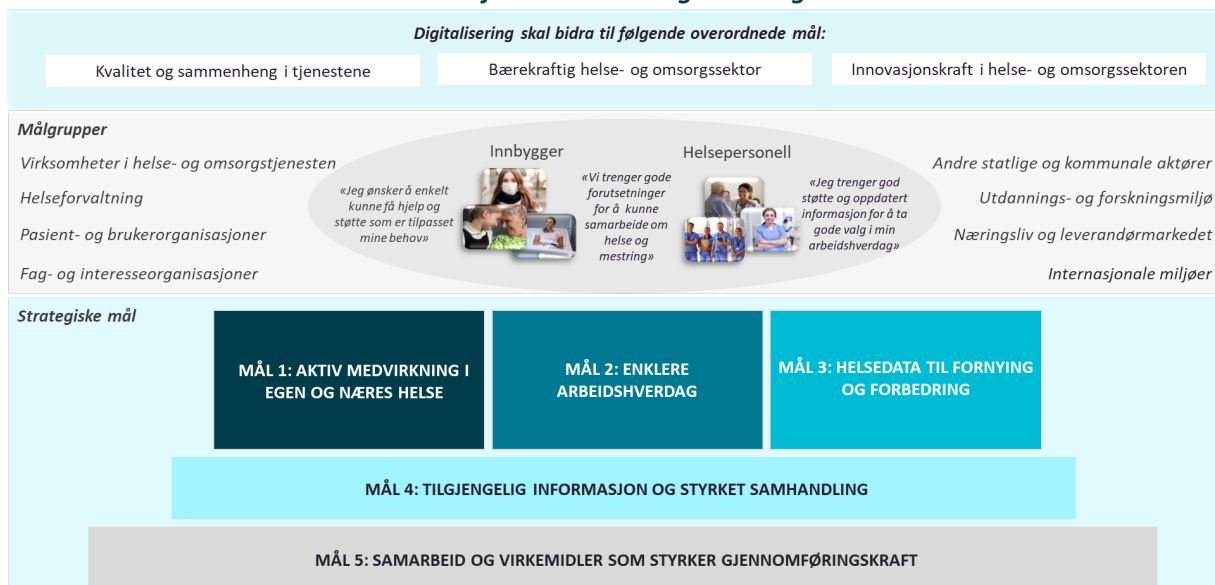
Digitalisering skal bidra til følgende overordnede mål:

Kvalitet og sammenheng i tjenestene

Bærekraftig helse- og omsorgssektor

Innovasjonskraft i helse- og omsorgssektoren

Målgrupper

Virksomheter i helse- og omsorgstjenesten

Helseforvaltning

Pasient- og brukerorganisasjoner

Fag- og interesseorganisasjoner

Innbygger

«Jeg ønsker å enkelt kunne få hjelp og støtte som er tilpasset mine behov»

«Vi trenger gode forutsetninger for å kunne samarbeide om helse og mestring»

Helsepersonell

«Jeg trenger god støtte og oppdatert informasjon for å ta gode valg i min arbeidshverdag»

Andre statlige og kommunale aktører

Utdannings- og forskningsmiljø

Næringsliv og leverandørmarkedet

Internasjonale miljøer

Strategiske mål

MÅL 1: AKTIV MEDVIRKNING I EGEN OG NÆRES HELSE

MÅL 2: ENKLERE ARBEIDSHVERDAG

MÅL 3: HELSEDATA TIL FORNYING OG FORBEDRING

MÅL 4: TILGJENGELIG INFORMASJON OG STYRKET SAMHANDLING

MÅL 5: SAMARBEID OG VIRKEMIDLER SOM STYRKER GJENNOMFØRINGSKRAFT